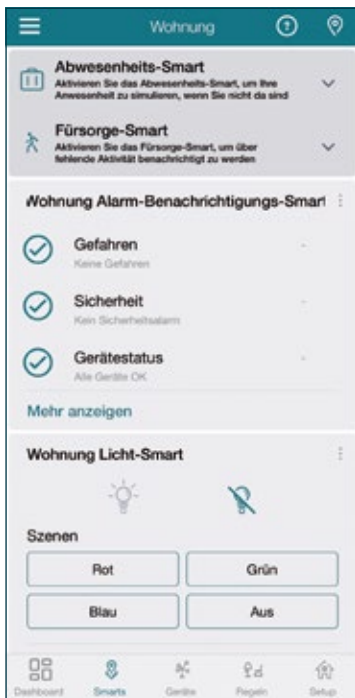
Wohnung

Abwesenheits-Smart
Aktivieren Sie das Abwesenheits-Smart, um Ihre Anwesenheit zu simulieren, wenn Sie nicht da sind

Fürsorge-Smart
Aktivieren Sie das Fürsorge-Smart, um über fehlende Aktivität benachrichtigt zu werden

Wohnung Alarm-Benachrichtigungs-Smart

Gefahren
Keine Gefahren

Sicherheit
Kein Sicherheitsalarm

Gerätestatus
Alle Geräte OK

Mehr anzeigen

Wohnung Licht-Smart

Szenen

| Rot | Grün |
|---|---|
| Blau | Aus |

Dashboard Smarts Geräte Regeln Setup